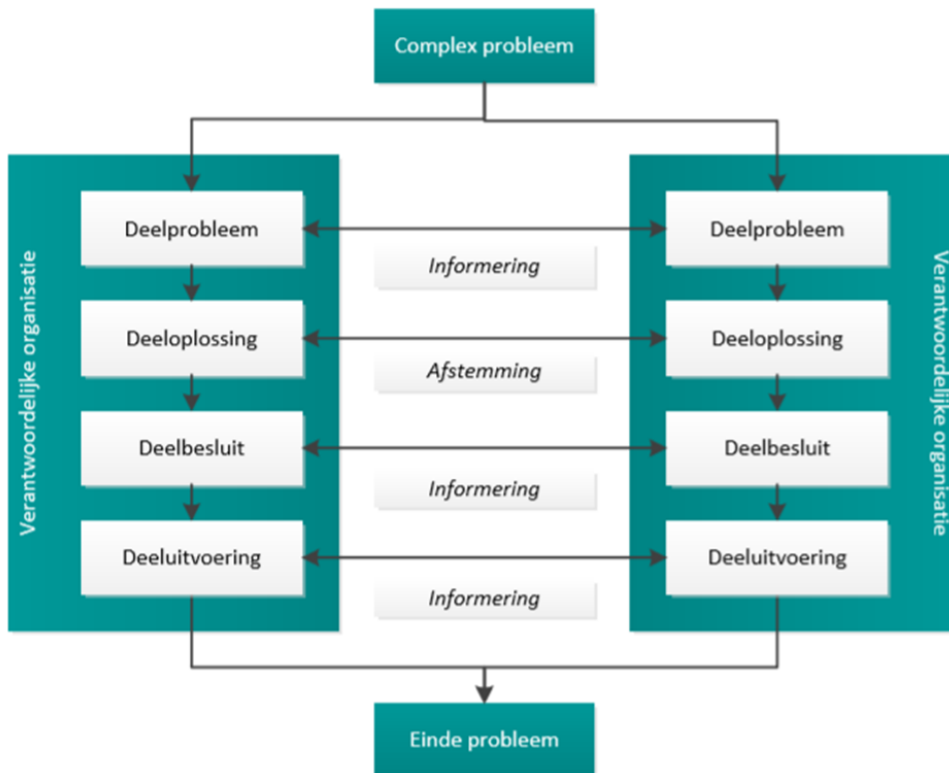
Complex probleem

Verantwoordelijke organisatie

Deelprobleem

Deeloplossing

Deelbesluit

Deeluitvoering

Informering

Afstemming

Informering

Informering

Deelprobleem

Deeloplossing

Deelbesluit

Deeluitvoering

Verantwoordelijke organisatie

Einde probleem